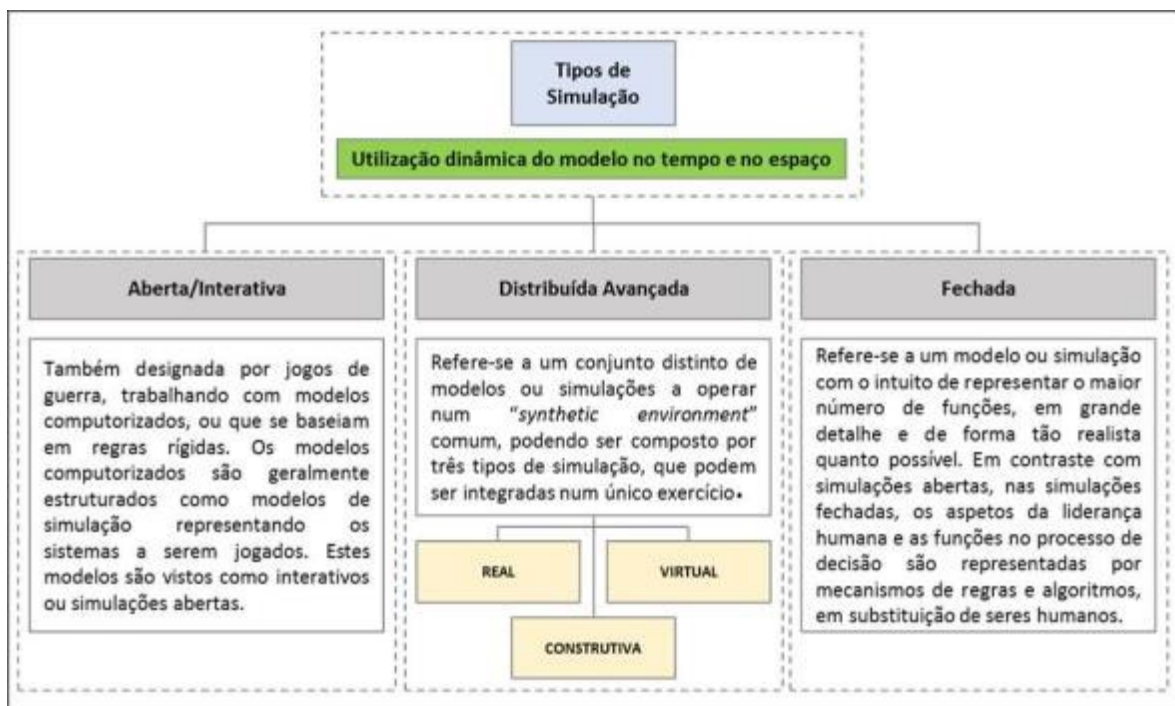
Tipos de Simulação

Utilização dinâmica do modelo no tempo e no espaço

Aberta/Interativa

Também designada por jogos de guerra, trabalhando com modelos computorizados, ou que se baseiam em regras rígidas. Os modelos computorizados são geralmente estruturados como modelos de simulação representando os sistemas a serem jogados. Estes modelos são vistos como interativos ou simulações abertas.

Distribuída Avançada

Refere-se a um conjunto distinto de modelos ou simulações a operar num "synthetic environment" comum, podendo ser composto por três tipos de simulação, que podem ser integradas num único exercício.

REAL

VIRTUAL

CONSTRUTIVA

Fechada

Refere-se a um modelo ou simulação com o intuito de representar o maior número de funções, em grande detalhe e de forma tão realista quanto possível. Em contraste com simulações abertas, nas simulações fechadas, os aspetos da liderança humana e as funções no processo de decisão são representadas por mecanismos de regras e algoritmos, em substituição de seres humanos.